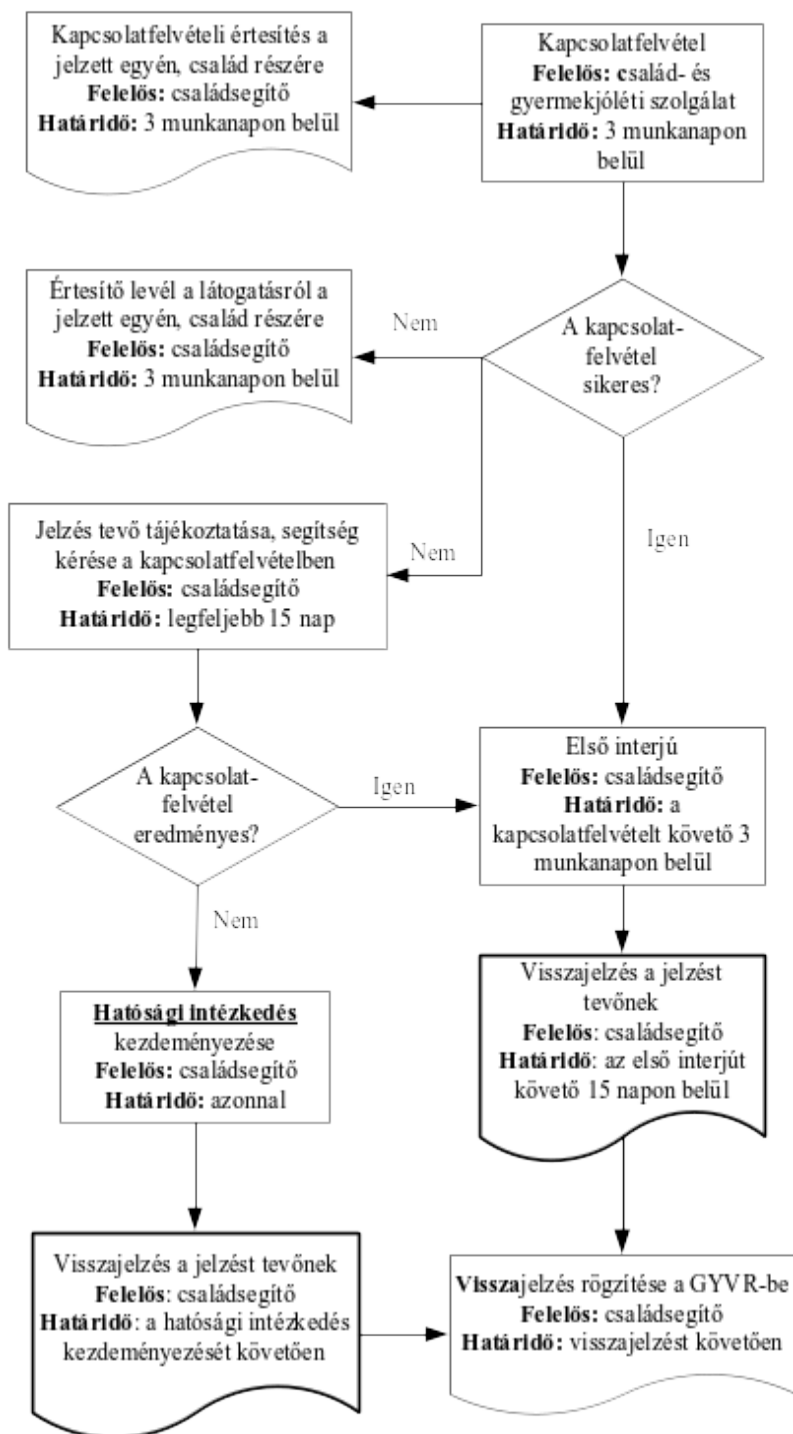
Kapcsolatfelvétel
**Felelős:** család- és gyermekjóléti szolgálat
**Határidő:** 3 munkanapon belül

Kapcsolatfelvételi értesítés a jelzett egyén, család részére
**Felelős:** családsegítő
**Határidő:** 3 munkanapon belül

A kapcsolatfelvétel sikeres?

Nem

Értesítő levél a látogatásról a jelzett egyén, család részére
**Felelős:** családsegítő
**Határidő:** 3 munkanapon belül

Nem

Jelzés tevő tájékoztatása, segítség kérése a kapcsolatfelvételben
**Felelős:** családsegítő
**Határidő:** legfeljebb 15 nap

Igen

A kapcsolatfelvétel eredményes?

Igen

Első interjú
**Felelős:** családsegítő
**Határidő:** a kapcsolatfelvételt követő 3 munkanapon belül

Nem

**Hatósági intézkedés** kezdeményezése
**Felelős:** családsegítő
**Határidő:** azonnal

Visszajelzés a jelzést tevőnek
**Felelős**: családsegítő
**Határidő**: az első interjút követő 15 napon belül

Visszajelzés a jelzést tevőnek
**Felelős**: családsegítő
**Határidő**: a hatósági intézkedés kezdeményezését követően

**Vissza**jelzés rögzítése a GYVR-be
**Felelős:** családsegítő
**Határidő:** visszajelzést követően